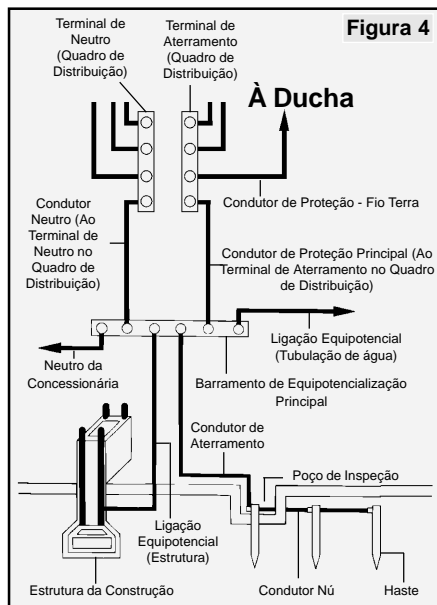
Figura 4

Terminal de Neutro (Quadro de Distribuição)

Terminal de Aterramento (Quadro de Distribuição)

À Ducha

Condutor de Proteção - Fio Terra

Condutor Neutro (Ao Terminal de Neutro no Quadro de Distribuição)

Condutor de Proteção Principal (Ao Terminal de Aterramento no Quadro de Distribuição)

Ligação Equipotencial (Tubulação de água)

Neutro da Concessionária

Barramento de Equipotencialização Principal

Condutor de Aterramento

Poço de Inspeção

Ligação Equipotencial (Estrutura)

Estrutura da Construção

Condutor Nú

Haste